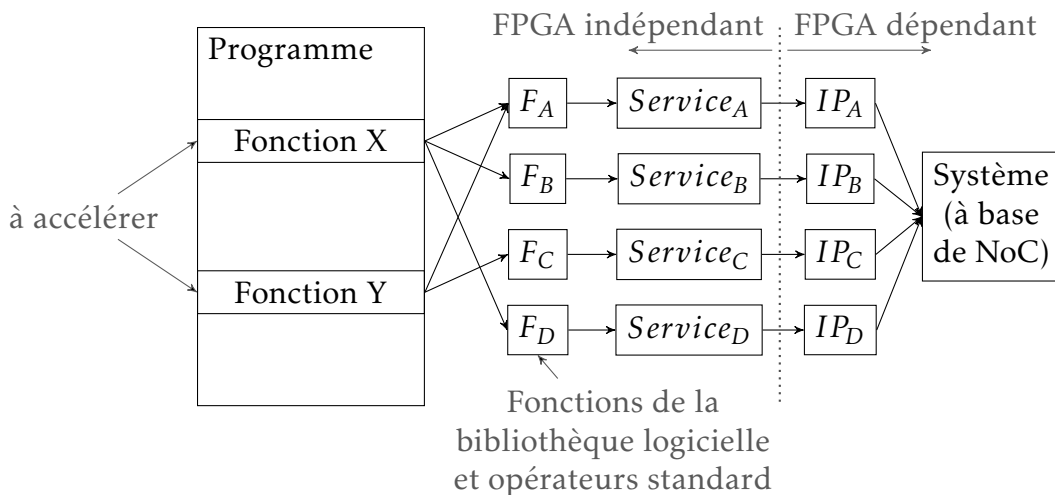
FPGA indépendant FPGA dépendant

Programme

Fonction X

Fonction Y

à accélérer

$F_A$ $Service_A$ $IP_A$

$F_B$ $Service_B$ $IP_B$

$F_C$ $Service_C$ $IP_C$

$F_D$ $Service_D$ $IP_D$

Système (à base de NoC)

Fonctions de la bibliothèque logicielle et opérateurs standard